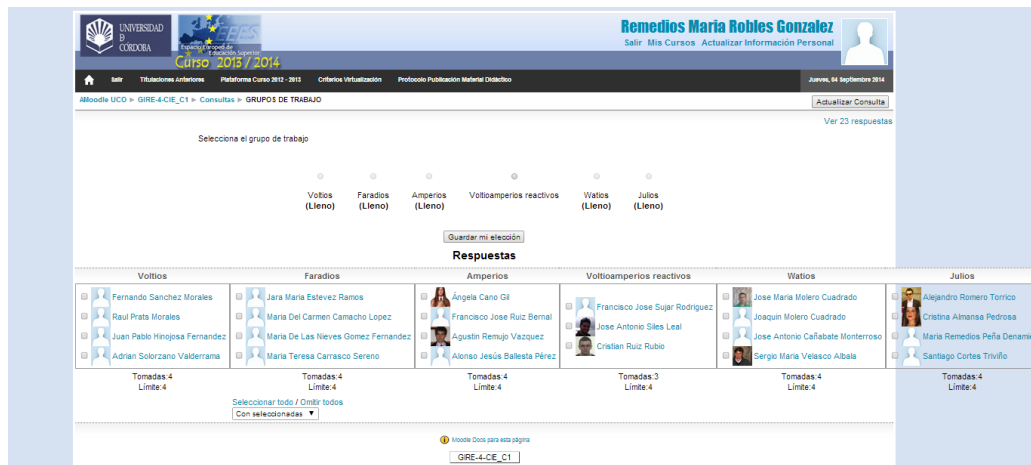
UNIVERSIDAD DE CÓRDOBA

Espacio Europeo de Educación Superior
Curso 2013 / 2014

Remedios Maria Robles Gonzalez
Salir Mis Cursos Actualizar Información Personal

Salir Titulaciones Anteriores Plataforma Curso 2012 - 2013 Criterios Virtualización Protocolo Publicación Material Didáctico
Jueves, 04 Septiembre 2014

AMoodle UCO ▶ GIRE-4-CIE_C1 ▶ Consultas ▶ GRUPOS DE TRABAJO
Actualizar Consulta

Ver 23 respuestas

Selecciona el grupo de trabajo

Voltios (Lleno)
Faradios (Lleno)
Amperios (Lleno)
Voltioamperios reactivos
Watios (Lleno)
Julios (Lleno)

Guardar mi elección

Respuestas

| Voltios | Faradios | Amperios | Voltioamperios reactivos | Watios | Julios |
|---|---|---|---|---|---|
| Fernando Sanchez Morales | Jara Maria Estevez Ramos | Ángela Cano Gil | Francisco Jose Sujar Rodriguez | Jose Maria Molero Cuadrado | Alejandro Romero Torrico |
| Raul Prats Morales | Maria Del Carmen Camacho Lopez | Francisco Jose Ruiz Bernal | Jose Antonio Siles Leal | Joaquin Molero Cuadrado | Cristina Almansa Pedrosa |
| Juan Pablo Hinojosa Fernandez | Maria De Las Nieves Gomez Fernandez | Agustin Remujo Vazquez | Cristian Ruiz Rubio | Jose Antonio Cañabate Monterroso | Maria Remedios Peña Denami |
| Adrian Solorzano Valderrama | Maria Teresa Carrasco Sereno | Alonso Jesús Ballesta Pérez | | Sergio Maria Velasco Albala | Santiago Cortes Triviño |
| Tomadas:4 Límite:4 | Tomadas:4 Límite:4 | Tomadas:4 Límite:4 | Tomadas:3 Límite:4 | Tomadas:4 Límite:4 | Tomadas:4 Límite:4 |

Seleccionar todo / Omitir todos
Con seleccionadas

Moodle Docs para esta página

GIRE-4-CIE_C1